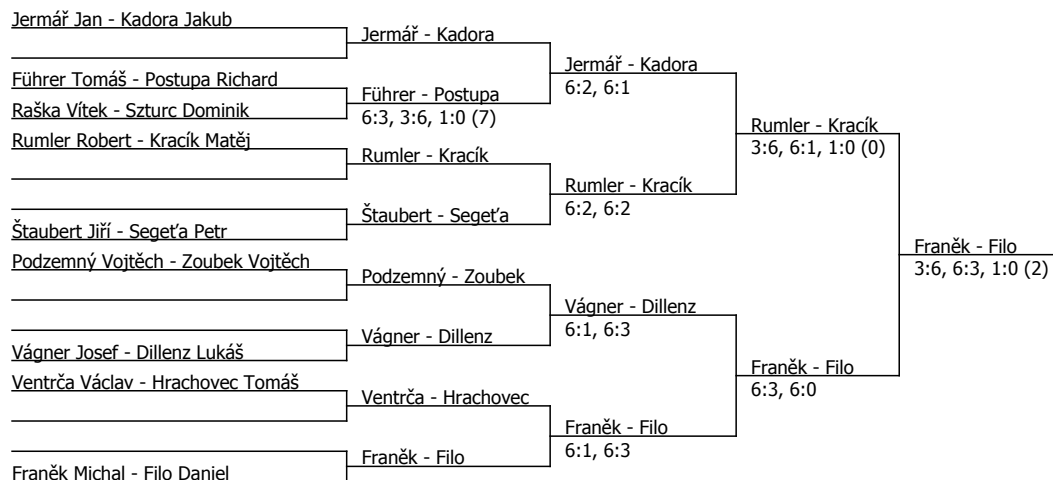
Jermář Jan - Kadora Jakub

Jermář - Kadora

Führer Tomáš - Postupa Richard

Raška Vítek - Szturc Dominik

Führer - Postupa
6:3, 3:6, 1:0 (7)

Jermář - Kadora
6:2, 6:1

Rumler Robert - Kracík Matěj

Rumler - Kracík

Štaubert - Segeťa

Štaubert Jiří - Segeťa Petr

Rumler - Kracík
6:2, 6:2

Rumler - Kracík
3:6, 6:1, 1:0 (0)

Podzemný Vojtěch - Zoubek Vojtěch

Podzemný - Zoubek

Vágner - Dillenz

Vágner Josef - Dillenz Lukáš

Vágner - Dillenz
6:1, 6:3

Ventrča Václav - Hrachovec Tomáš

Ventrča - Hrachovec

Franěk - Filo

Franěk Michal - Filo Daniel

Franěk - Filo
6:1, 6:3

Franěk - Filo
6:3, 6:0

Franěk - Filo
3:6, 6:3, 1:0 (2)